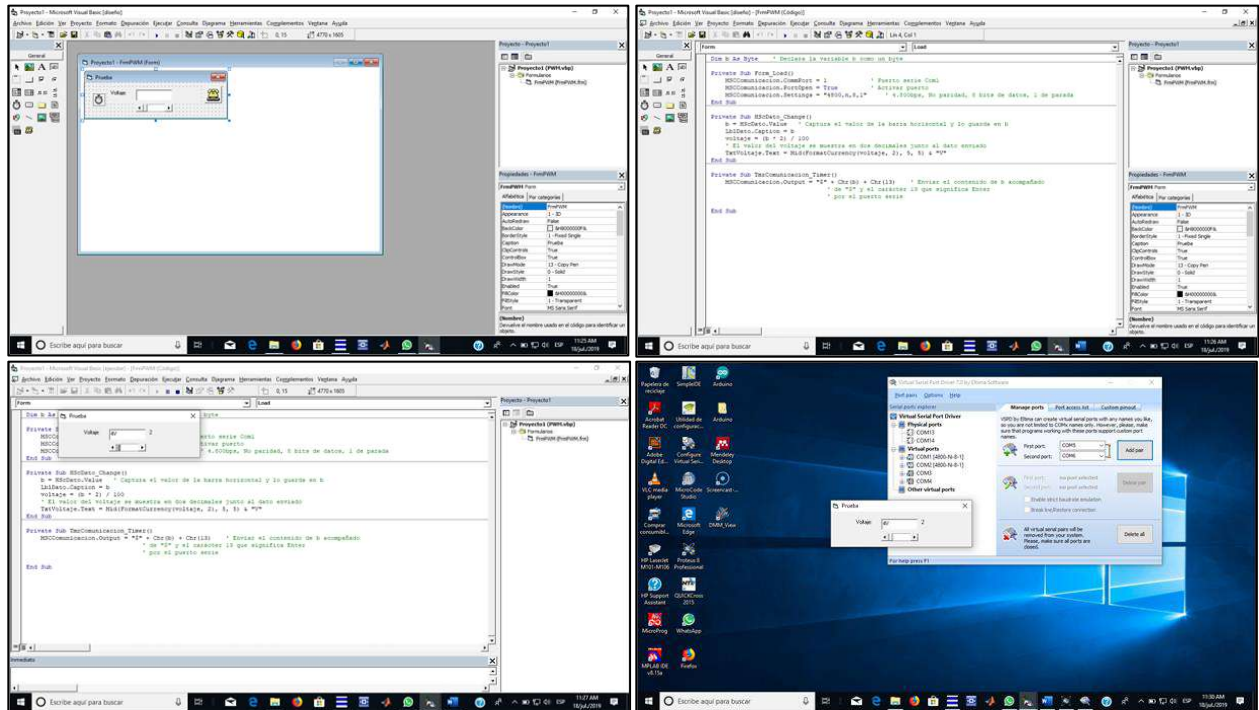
Proyecto1 - Microsoft Visual Basic [diseño]

Archivo Edición Ver Proyecto Formato Depuración Ejecutar Consulta Diagrama Herramientas Complementos Ventana Ayuda

0, 15 4770 x 1605

General

Proyecto1 - FrmPWM (Form)

Prueba

Voltaje

Proyecto - Proyecto1

Proyecto1 (PWM.vbp)
Formularios
FrmPWM (FrmPWM.frm)

Propiedades - FrmPWM

FrmPWM Form

Alfabética Por categorías

| (Nombre) | FrmPWM |
|---|---|
| Appearance | 1 - 3D |
| AutoRedraw | False |
| BackColor | &H8000000F& |
| BorderStyle | 1 - Fixed Single |
| Caption | Prueba |
| ClipControls | True |
| ControlBox | True |
| DrawMode | 13 - Copy Pen |
| DrawStyle | 0 - Solid |
| DrawWidth | 1 |
| Enabled | True |
| FillColor | &H00000000& |
| FillStyle | 1 - Transparent |
| Font | MS Sans Serif |

(Nombre)
Devuelve el nombre usado en el código para identificar un objeto.

Escribe aquí para buscar

11:25 AM 18/jul./2019

Proyecto1 - Microsoft Visual Basic [diseño] - [FrmPWM (Código)]

Archivo Edición Ver Proyecto Formato Depuración Ejecutar Consulta Diagrama Herramientas Complementos Ventana Ayuda

Lín 4, Col 1

Form Load

Dim b As Byte ' Declara la variable b como un byte

Private Sub Form_Load()
MSCComunicacion.CommPort = 1 ' Puerto serie Com1
MSCComunicacion.PortOpen = True ' Activar puerto
MSCComunicacion.Settings = "4800,N,8,1" ' 4.800bps, No paridad, 8 bits de datos, 1 de parada
End Sub

Private Sub HScDato_Change()
b = HScDato.Value ' Captura el valor de la barra horizontal y lo guarda en b
lblDato.Caption = b
voltaje = (b * 2) / 100
' El valor del voltaje se muestra en dos decimales junto al dato enviado
TxtVoltaje.Text = MidcFormatCurrency(voltaje, 2), 5, 5) & "V"
End Sub

Private Sub TmrComunicacion_Timer()
MSCComunicacion.Output = "T" + Chr(b) + Chr(13) ' Enviar el contenido de b acompañado
' de "T" y el carácter 13 que significa Enter
' por el puerto serie

End Sub

Proyecto - Proyecto1

Proyecto1 (PWM.vbp)
Formularios
FrmPWM (FrmPWM.frm)

Propiedades - FrmPWM

FrmPWM Form

Alfabética Por categorías

| (Nombre) | FrmPWM |
|---|---|
| Appearance | 1 - 3D |
| AutoRedraw | False |
| BackColor | &H8000000F& |
| BorderStyle | 1 - Fixed Single |
| Caption | Prueba |
| ClipControls | True |
| ControlBox | True |
| DrawMode | 13 - Copy Pen |
| DrawStyle | 0 - Solid |
| DrawWidth | 1 |
| Enabled | True |
| FillColor | &H00000000& |
| FillStyle | 1 - Transparent |
| Font | MS Sans Serif |

(Nombre)
Devuelve el nombre usado en el código para identificar un objeto.

Escribe aquí para buscar

11:26 AM 18/jul./2019

Proyecto1 - Microsoft Visual Basic [ejecutar] - [FrmPWM (Código)]

Archivo Edición Ver Proyecto Formato Depuración Ejecutar Consulta Diagrama Herramientas Complementos Ventana Ayuda

0, 15 4770 x 1605

Form Load

Dim b A Prueba byte

Private S
MSCCo
MSCCo
MSCCo
End Sub

Voltaje 0V 2

uerto serie Com1
tivar puerto
' 4.800bps, No paridad, 8 bits de datos, 1 de parada

Private Sub HScDato_Change()
b = HScDato.Value ' Captura el valor de la barra horizontal y lo guarda en b
lblDato.Caption = b
voltaje = (b * 2) / 100
' El valor del voltaje se muestra en dos decimales junto al dato enviado
TxtVoltaje.Text = MidcFormatCurrency(voltaje, 2), 5, 5) & "V"
End Sub

Private Sub TmrComunicacion_Timer()
MSCComunicacion.Output = "T" + Chr(b) + Chr(13) ' Enviar el contenido de b acompañado
' de "T" y el carácter 13 que significa Enter
' por el puerto serie

End Sub

Proyecto - Proyecto1

Proyecto1 (PWM.vbp)
Formularios
FrmPWM (FrmPWM.frm)

Inmediato

Escribe aquí para buscar

11:27 AM 18/jul./2019

Papelera de reciclaje
SimpleIDE
Arduino
Acrobat Reader DC
Utilidad de configurac...
Arduino
Adobe Digital Ed...
Configure Virtual Ser...
Mendeley Desktop
VLC media player
MicroCode Studio
Screencast-...
Comprar consumibl...
Microsoft Edge
DMM_View
HP LaserJet M101-M106
Proteus 8 Professional
HP Support Assistant
QUICKcross 2015
MicroProg
WhatsApp
MPLAB IDE v8.15a
Firefox

Virtual Serial Port Driver 7.2 by Eltima Software

Port pairs Options Help

Serial ports explorer

Virtual Serial Port Driver
Physical ports
COM13
COM14
Virtual ports
COM1 [4800-N-8-1]
COM2 [4800-N-8-1]
COM3
COM4
Other virtual ports

Manage ports Port access list Custom pinout

VSPD by Eltima can create virtual serial ports with any names you like, so you are not limited to COMx names only. However, please, make sure that programs working with these ports support custom port names.

First port: COM5
Second port: COM6
Add pair

First port: no port selected
Second port: no port selected
Delete pair
Enable strict baudrate emulation
Break line/Restore connection

All virtual serial pairs will be removed from your system. Please, make sure all ports are closed.
Delete all

For help press F1

Prueba

Voltaje 0V 2

Escribe aquí para buscar

11:30 AM 18/jul./2019